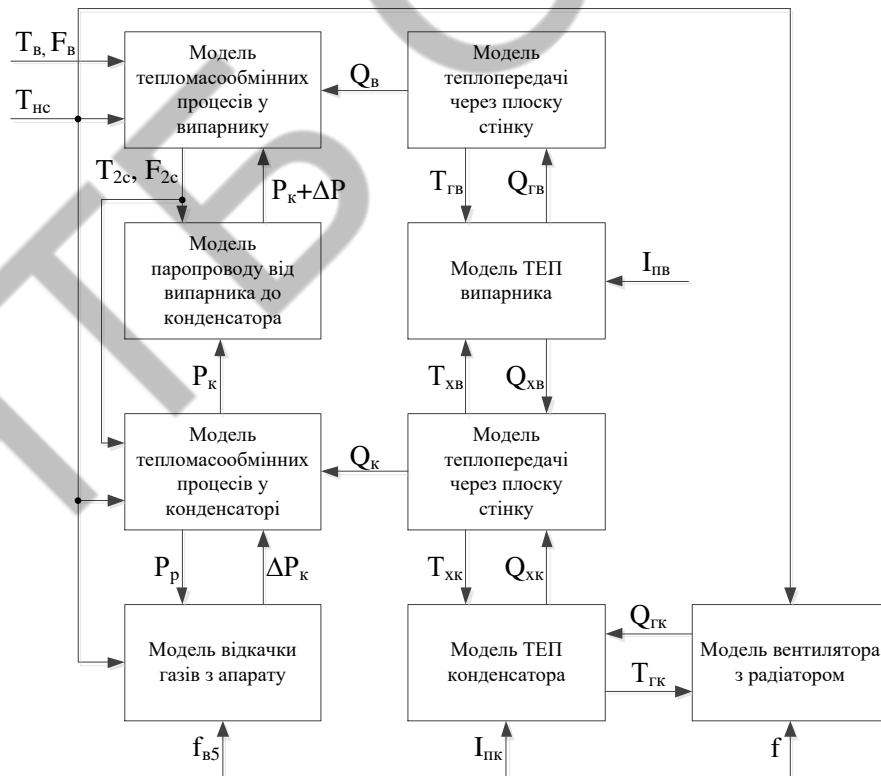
$T_в, F_в$

Модель тепломасообмінних процесів у випарнику

$Q_в$

Модель теплопередачі через плоску стінку

$T_{нс}$

$T_{2c}, F_{2c}$

$P_к+\Delta P$

$T_{гв}$

$Q_{гв}$

Модель паропроводу від випарника до конденсатора

Модель ТЕП випарника

$I_{пв}$

$P_к$

$T_{хв}$

$Q_{хв}$

Модель тепломасообмінних процесів у конденсаторі

$Q_к$

Модель теплопередачі через плоску стінку

$P_р$

$\Delta P_к$

$T_{хк}$

$Q_{хк}$

$Q_{гк}$

Модель відкачки газів з апарату

Модель ТЕП конденсатора

$T_{гк}$

Модель вентилятора з радіатором

$f_{в5}$

$I_{пк}$

f